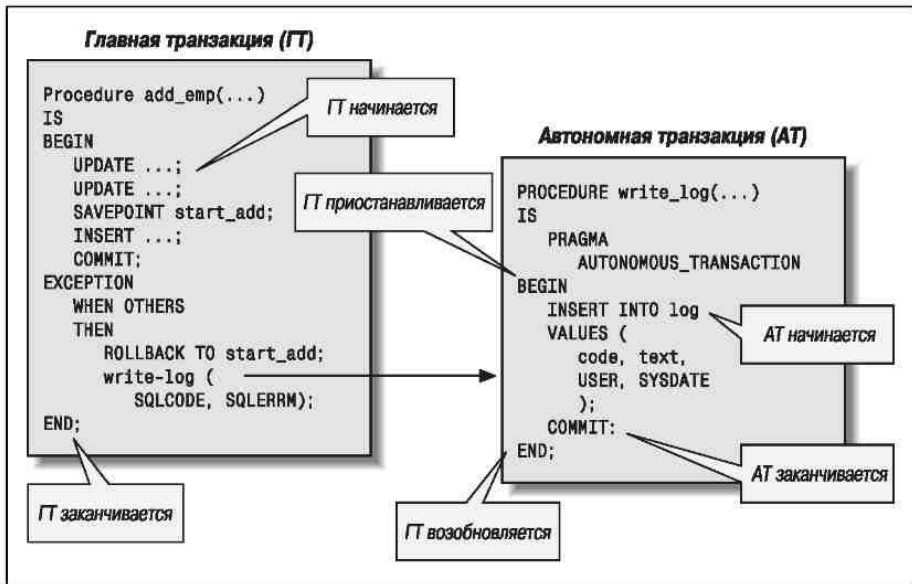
Главная транзакция (ГТ)

Procedure add_emp(...)
IS
BEGIN
UPDATE ...;
UPDATE ...;
SAVEPOINT start_add;
INSERT ...;
COMMIT;
EXCEPTION
WHEN OTHERS
THEN
ROLLBACK TO start_add;
write-log (
SQLCODE, SQLERRM);
END;

ГТ начинается

ГТ приостанавливается

ГТ заканчивается

Автономная транзакция (АТ)

PROCEDURE write_log(...)
IS
PRAGMA
AUTONOMOUS_TRANSACTION
BEGIN
INSERT INTO log
VALUES (
code, text,
USER, SYSDATE
);
COMMIT:
END;

АТ начинается

АТ заканчивается

ГТ возобновляется